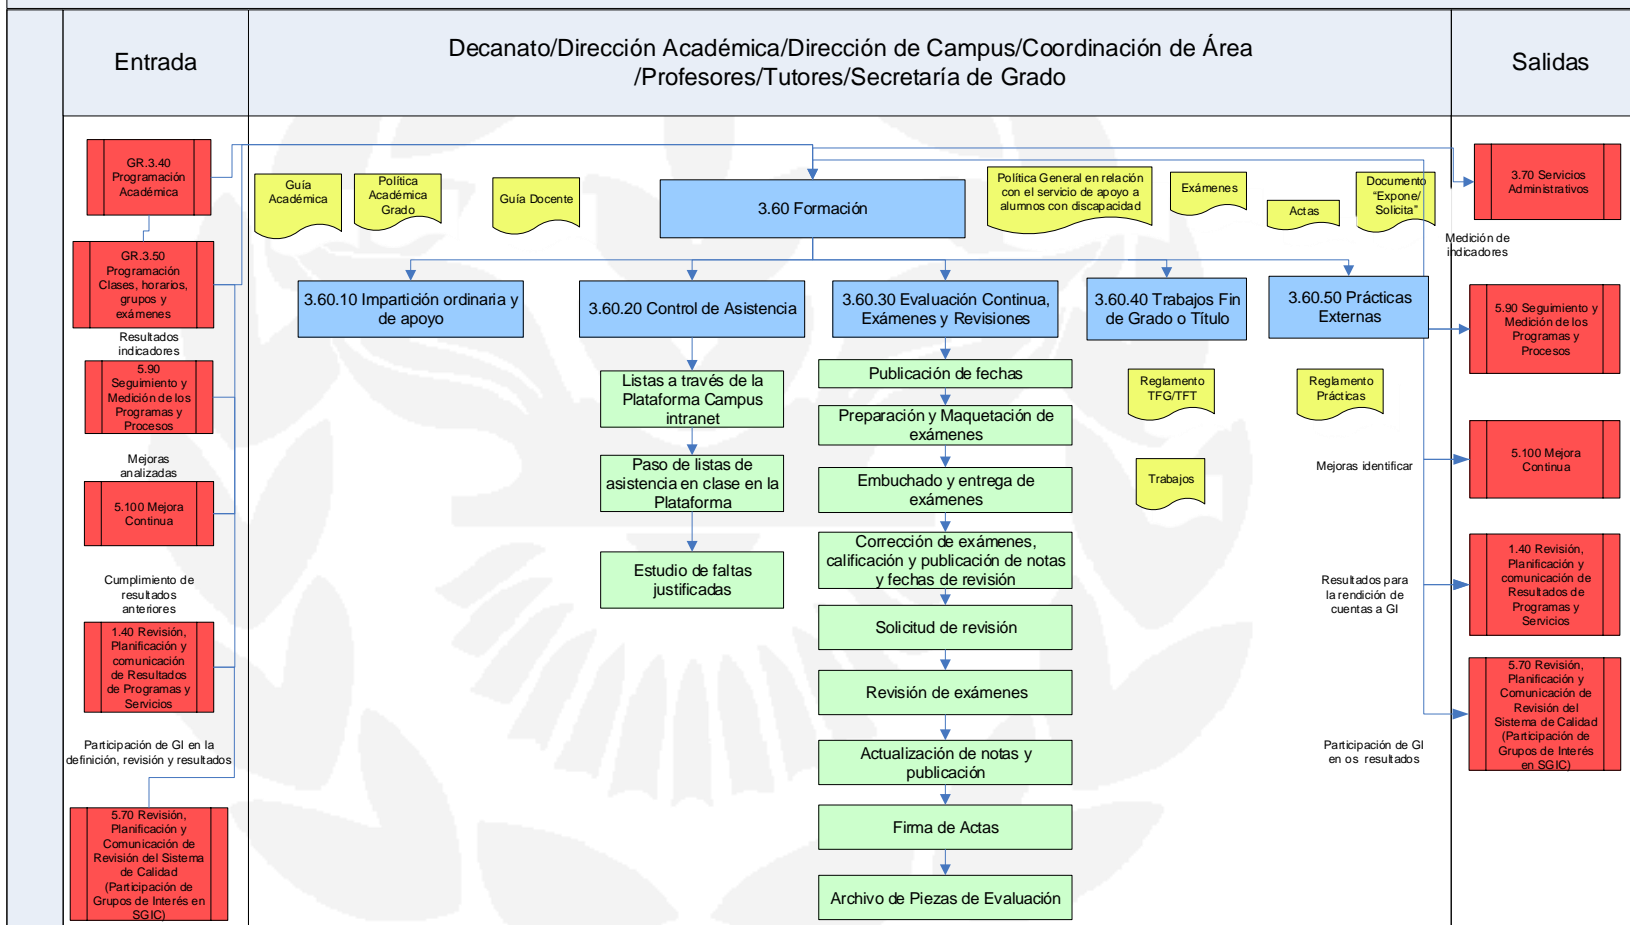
Entrada

Decanato/Dirección Académica/Dirección de Campus/Coordinación de Área /Profesores/Tutores/Secretaría de Grado

Salidas

GR.3.40 Programación Académica

GR.3.50 Programación Clases, horarios, grupos y exámenes

Resultados indicadores

5.90 Seguimiento y Medición de los Programas y Procesos

Mejoras analizadas

5.100 Mejora Continua

Cumplimiento de resultados anteriores

1.40 Revisión, Planificación y comunicación de Resultados de Programas y Servicios

Participación de GI en la definición, revisión y resultados

5.70 Revisión, Planificación y Comunicación de Revisión del Sistema de Calidad (Participación de Grupos de Interés en SGIC)

Guía Académica

Política Académica Grado

Guía Docente

3.60 Formación

Política General en relación con el servicio de apoyo a alumnos con discapacidad

Exámenes

Actas

Documento "Expone/ Solicita"

3.60.10 Impartición ordinaria y de apoyo

3.60.20 Control de Asistencia

3.60.30 Evaluación Continua, Exámenes y Revisiones

3.60.40 Trabajos Fin de Grado o Título

3.60.50 Prácticas Externas

Listas a través de la Plataforma Campus intranet

Paso de listas de asistencia en clase en la Plataforma

Estudio de faltas justificadas

Publicación de fechas

Preparación y Maquetación de exámenes

Embuchado y entrega de exámenes

Corrección de exámenes, calificación y publicación de notas y fechas de revisión

Solicitud de revisión

Revisión de exámenes

Actualización de notas y publicación

Firma de Actas

Archivo de Piezas de Evaluación

Reglamento TFG/TFT

Trabajos

Reglamento Prácticas

3.70 Servicios Administrativos

Medición de indicadores

5.90 Seguimiento y Medición de los Programas y Procesos

Mejoras identificar

5.100 Mejora Continua

Resultados para la rendición de cuentas a GI

1.40 Revisión, Planificación y comunicación de Resultados de Programas y Servicios

Participación de GI en os resultados

5.70 Revisión, Planificación y Comunicación de Revisión del Sistema de Calidad (Participación de Grupos de Interés en SGIC)